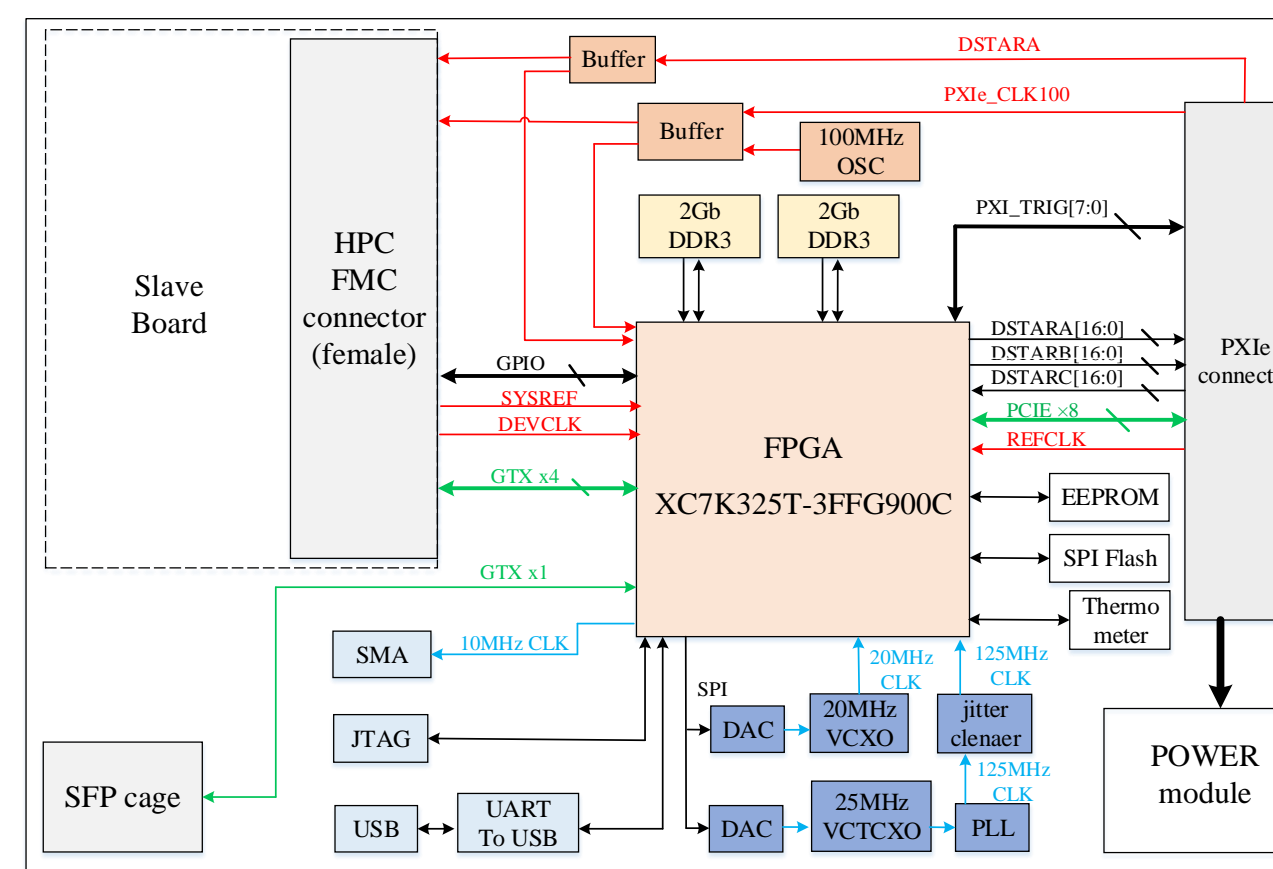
Slave Board

HPC FMC connector (female)

Buffer

DSTARA

Buffer

PXIe_CLK100

100MHz OSC

2Gb DDR3

2Gb DDR3

PXI_TRIG[7:0]

DSTARA[16:0]

DSTARB[16:0]

DSTARC[16:0]

PXIe connect

PCIE ×8

REFCLK

GPIO

SYSREF

DEVCLK

GTX x4

FPGA

XC7K325T-3FFG900C

EEPROM

SPI Flash

Thermo meter

GTX x1

SMA

10MHz CLK

20MHz CLK

125MHz CLK

SPI

JTAG

DAC

20MHz VCXO

jitter clenaer

125MHz CLK

POWER module

SFP cage

USB

UART To USB

DAC

25MHz VCTCXO

PLL